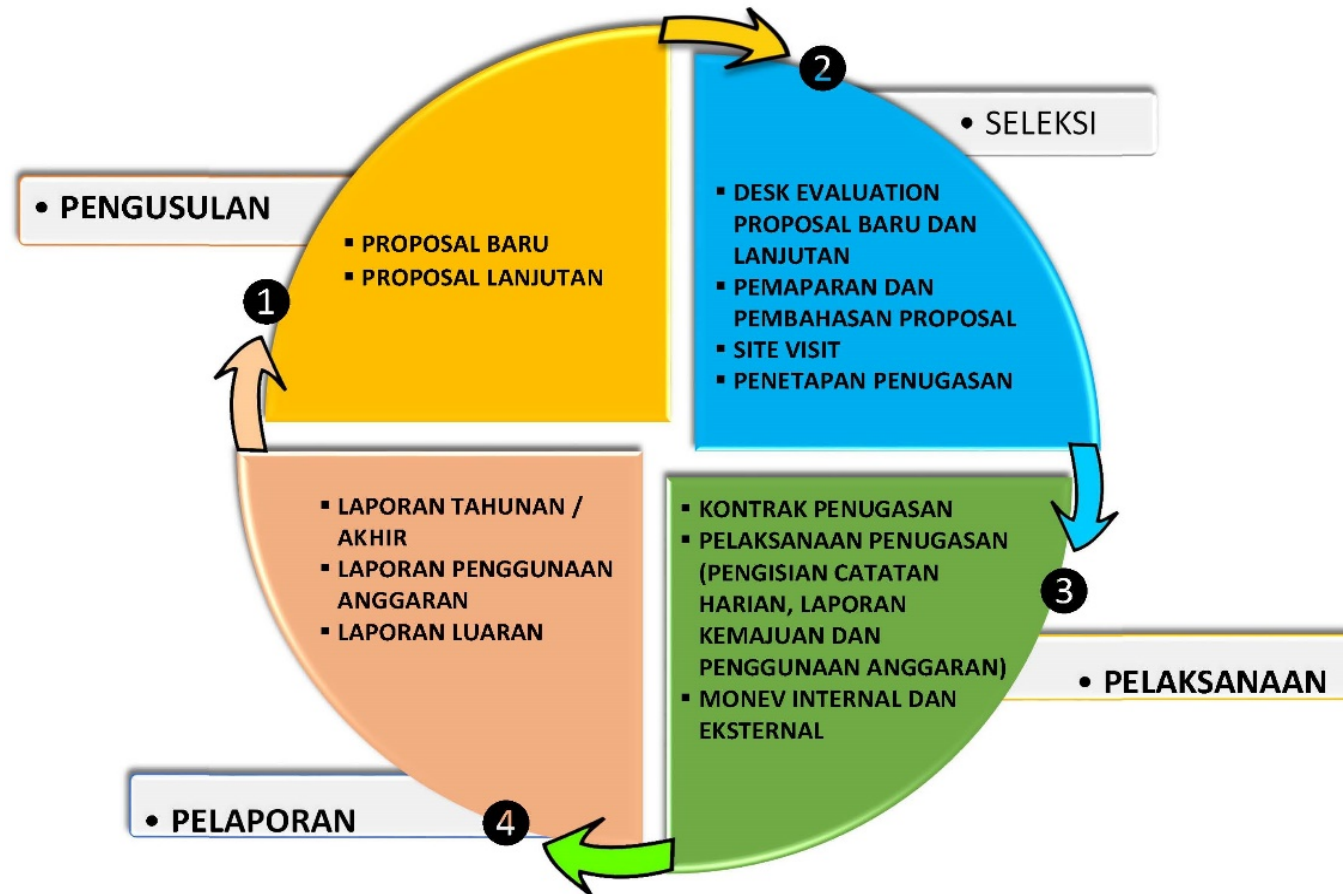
• PENGUSULAN

1

▪ PROPOSAL BARU
▪ PROPOSAL LANJUTAN

2

• SELEKSI

▪ DESK EVALUATION PROPOSAL BARU DAN LANJUTAN
▪ PEMAPARAN DAN PEMBAHASAN PROPOSAL
▪ SITE VISIT
▪ PENETAPAN PENUGASAN

3

• PELAKSANAAN

▪ KONTRAK PENUGASAN
▪ PELAKSANAAN PENUGASAN (PENGISIAN CATATAN HARIAN, LAPORAN KEMAJUAN DAN PENGGUNAAN ANGGARAN)
▪ MONEV INTERNAL DAN EKSTERNAL

4

• PELAPORAN

▪ LAPORAN TAHUNAN / AKHIR
▪ LAPORAN PENGGUNAAN ANGGARAN
▪ LAPORAN LUARAN